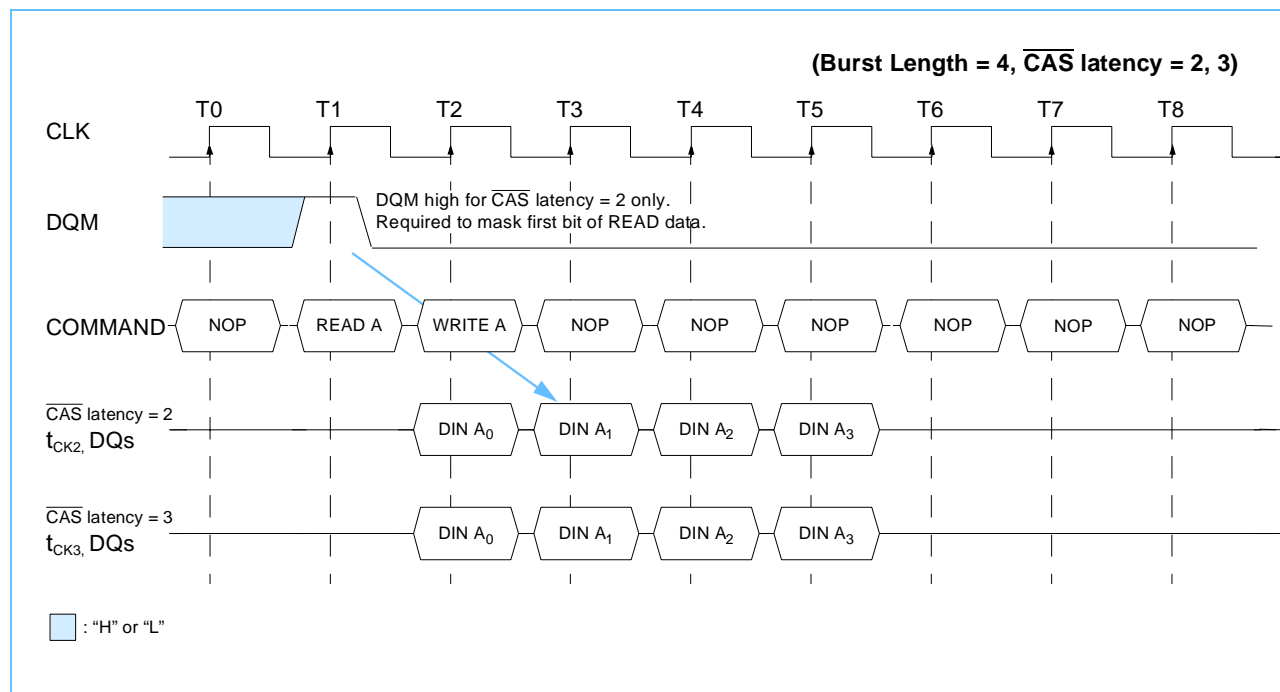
(Burst Length = 4, $\overline{CAS}$ latency = 2, 3)

T0 T1 T2 T3 T4 T5 T6 T7 T8

CLK

DQM

DQM high for $\overline{CAS}$ latency = 2 only.
Required to mask first bit of READ data.

COMMAND NOP READ A WRITE A NOP NOP NOP NOP NOP NOP

$\overline{CAS}$ latency = 2
$t_{CK2,}$ DQs

DIN $A_0$ DIN $A_1$ DIN $A_2$ DIN $A_3$

$\overline{CAS}$ latency = 3
$t_{CK3,}$ DQs

DIN $A_0$ DIN $A_1$ DIN $A_2$ DIN $A_3$

: “H” or “L”